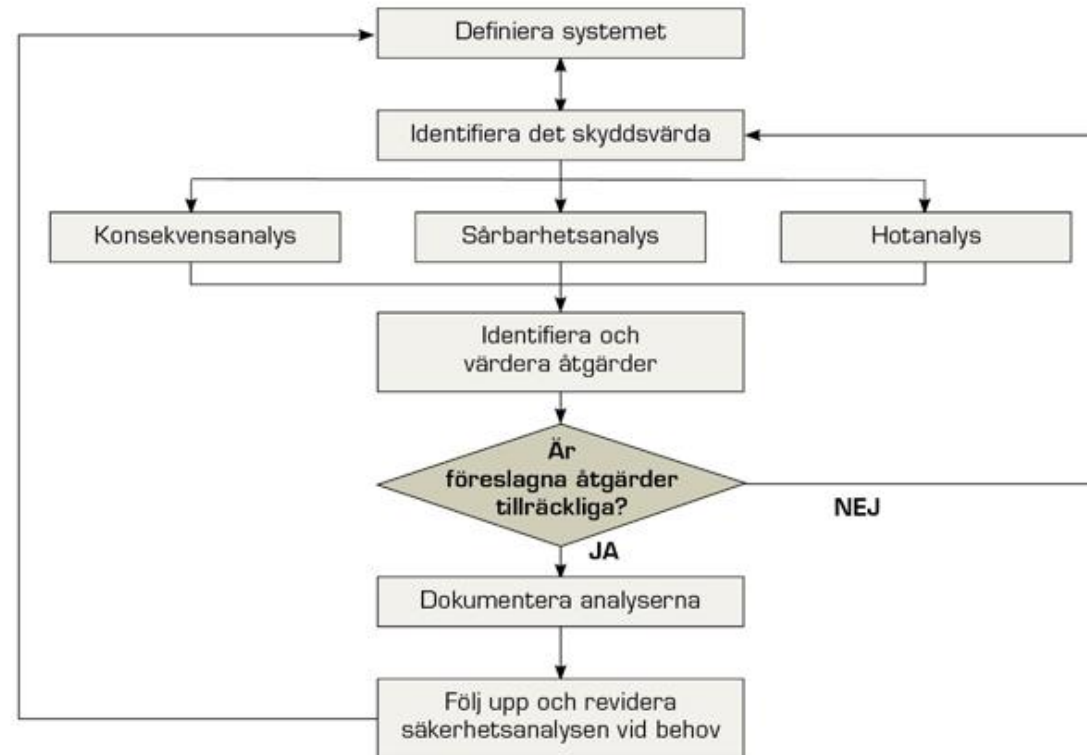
Definiera systemet

Identifiera det skyddsvärda

Konsekvensanalys

Sårbarhetsanalys

Hotanalys

Identifiera och värdera åtgärder

Är föreslagna åtgärder tillräckliga?

NEJ

JA

Dokumentera analyserna

Följ upp och revidera säkerhetsanalysen vid behov